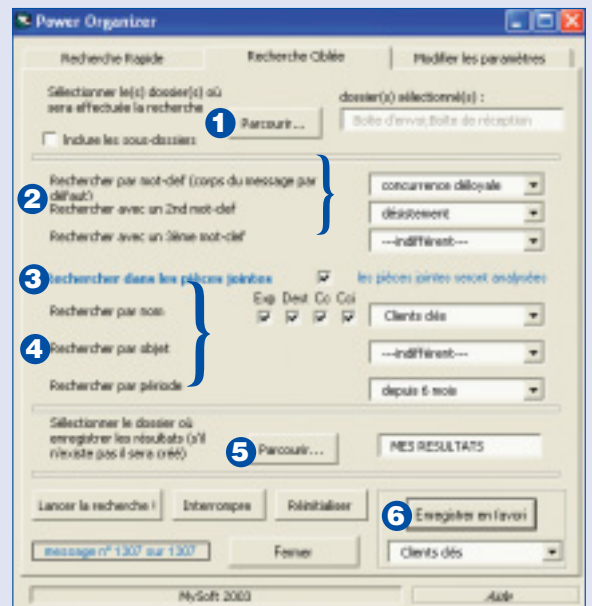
Power Organizer

Recherche Rapide | Recherche Ciblée | Modifier les paramètres

Sélectionner le(s) dossier(s) où sera effectuée la recherche

1 Parcourir...

dossier(s) sélectionné(s) :

Boite d'envoi;Boite de réception

Inclure les sous-dossiers

2 Rechercher par mot-clef (corps du message par défaut)

concurrence déloyale

Rechercher avec un 2nd mot-clef

désistement

Rechercher avec un 3ème mot-clef

---indifférent---

3 Rechercher dans les pièces jointes

les pièces jointes seront analysées

Exp Dest Cc Cci

Rechercher par nom

Clients clés

4 Rechercher par objet

---indifférent---

Rechercher par période

depuis 6 mois

Sélectionner le dossier où enregistrer les résultats (s'il n'existe pas il sera créé)

5 Parcourir...

MES RESULTATS

Lancer la recherche ! | Interrompre | Réinitialiser

6 Enregistrer en favori

message n° 1307 sur 1307

Fermer

Clients clés

MySoft 2003

Aide